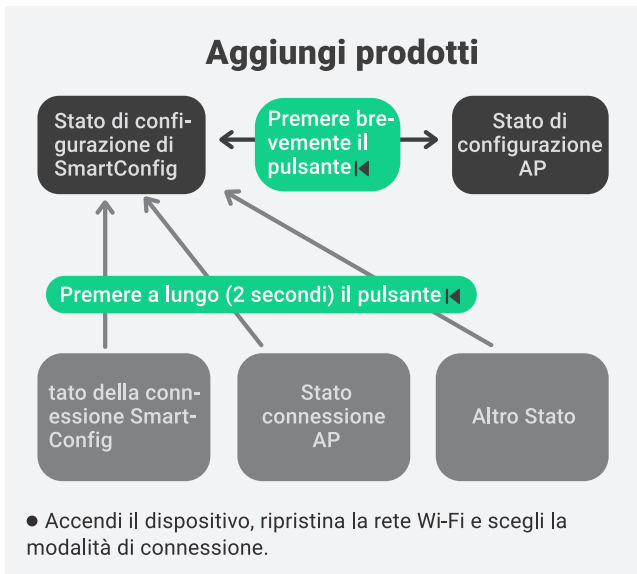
Aggiungi prodotti

Stato di configurazione di SmartConfig

Premere brevemente il pulsante

Stato di configurazione AP

Premere a lungo (2 secondi) il pulsante

tato della connessione SmartConfig

Stato connessione AP

Altro Stato

● Accendi il dispositivo, ripristina la rete Wi-Fi e scegli la modalità di connessione.